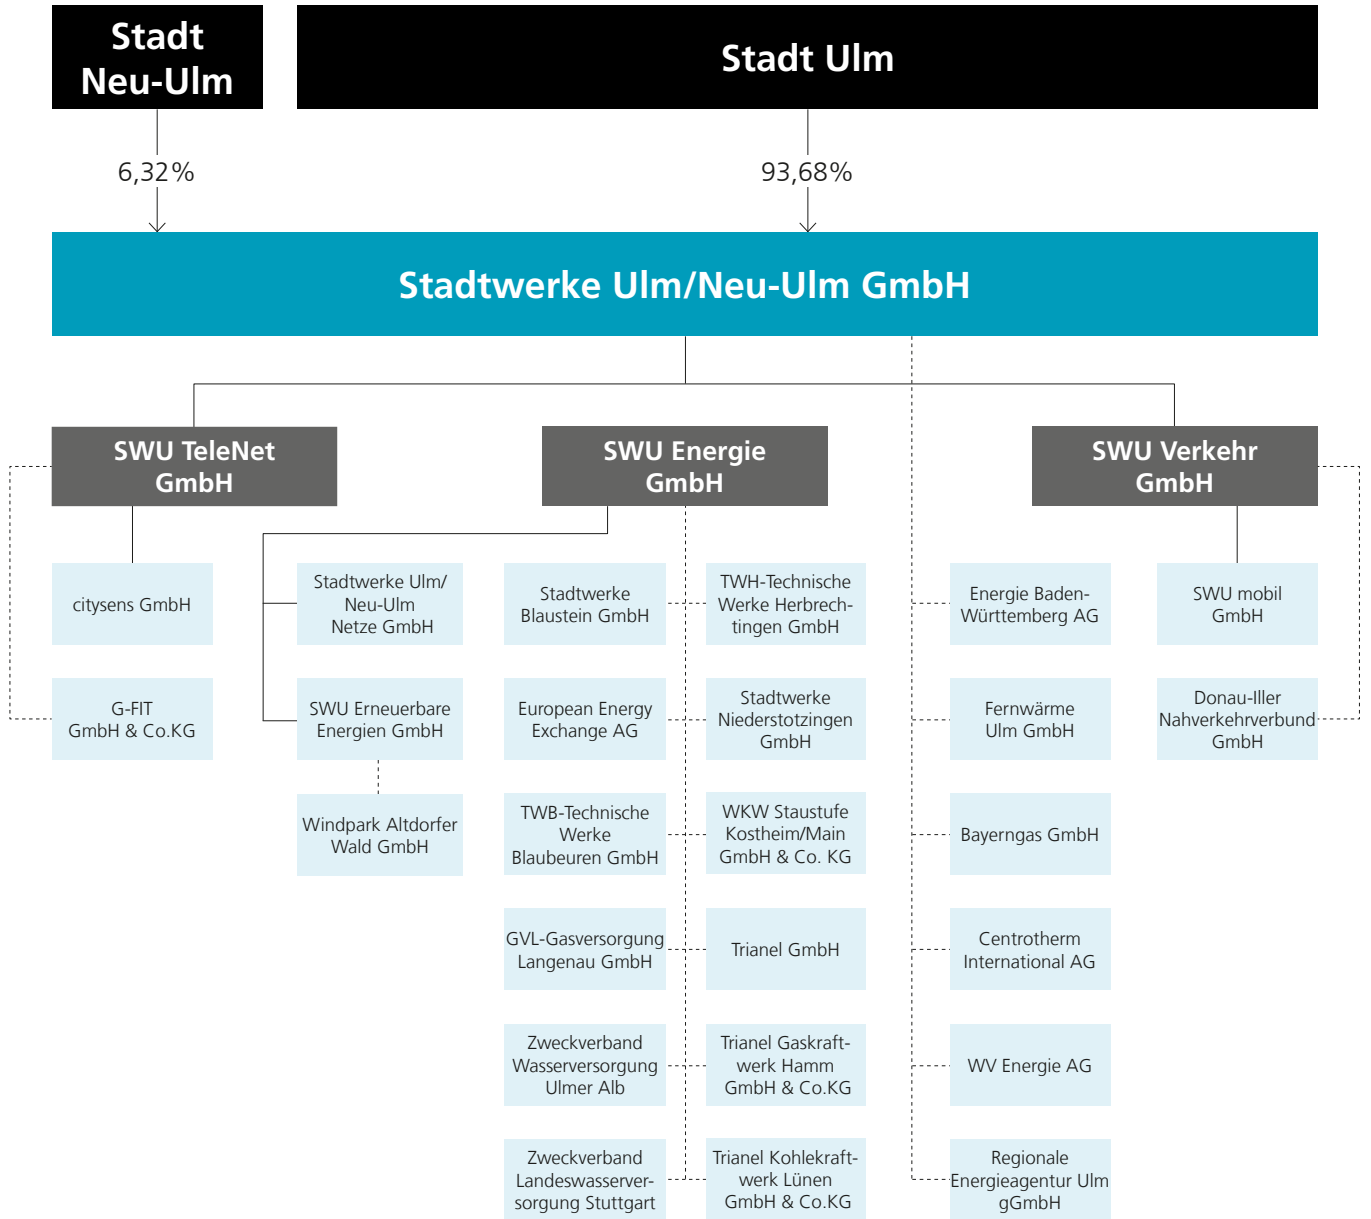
Stadt Neu-Ulm

Stadt Ulm

6,32%

93,68%

Stadtwerke Ulm/Neu-Ulm GmbH

SWU TeleNet GmbH

SWU Energie GmbH

SWU Verkehr GmbH

citysens GmbH

G-FIT GmbH & Co.KG

Stadtwerke Ulm/ Neu-Ulm Netze GmbH

SWU Erneuerbare Energien GmbH

Windpark Altdorfer Wald GmbH

Stadtwerke Blaustein GmbH

European Energy Exchange AG

TWB-Technische Werke Blaubeuren GmbH

GVL-Gasversorgung Langenau GmbH

Zweckverband Wasserversorgung Ulmer Alb

Zweckverband Landeswasserversorgung Stuttgart

TWH-Technische Werke Herbrechtingen GmbH

Stadtwerke Niederstotzingen GmbH

WKW Staustufe Kostheim/Main GmbH & Co. KG

Trianel GmbH

Trianel Gaskraftwerk Hamm GmbH & Co.KG

Trianel Kohlekraftwerk Lünen GmbH & Co.KG

Energie Baden-Württemberg AG

Fernwärme Ulm GmbH

Bayerngas GmbH

Centrotherm International AG

WV Energie AG

Regionale Energieagentur Ulm gGmbH

SWU mobil GmbH

Donau-Iller Nahverkehrverbund GmbH